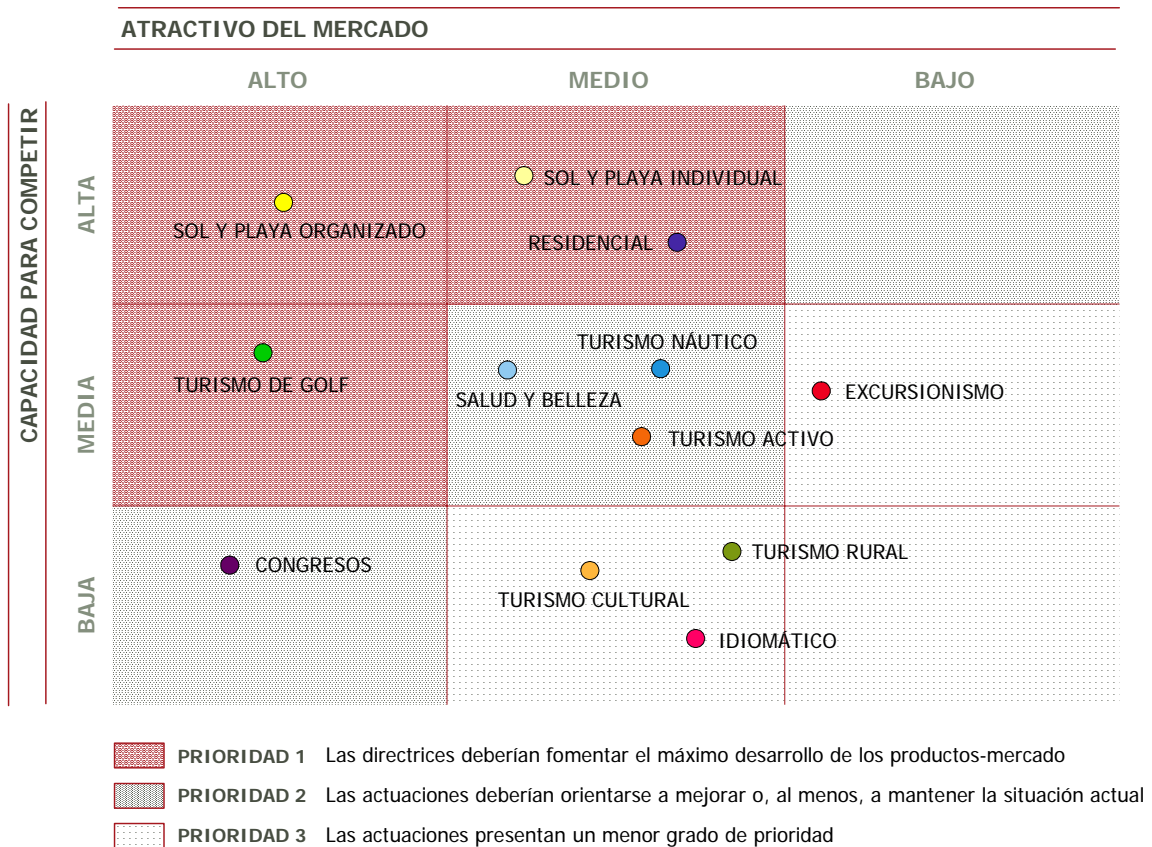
ATRACTIVO DEL MERCADO

ALTO
MEDIO
BAJO

CAPACIDAD PARA COMPETIR

ALTA
MEDIA
BAJA

SOL Y PLAYA ORGANIZADO
SOL Y PLAYA INDIVIDUAL
RESIDENCIAL
TURISMO DE GOLF
TURISMO NÁUTICO
SALUD Y BELLEZA
TURISMO ACTIVO
EXCURSIONISMO
CONGRESOS
TURISMO RURAL
TURISMO CULTURAL
IDIOMÁTICO

PRIORIDAD 1 Las directrices deberían fomentar el máximo desarrollo de los productos-mercado
PRIORIDAD 2 Las actuaciones deberían orientarse a mejorar o, al menos, a mantener la situación actual
PRIORIDAD 3 Las actuaciones presentan un menor grado de prioridad